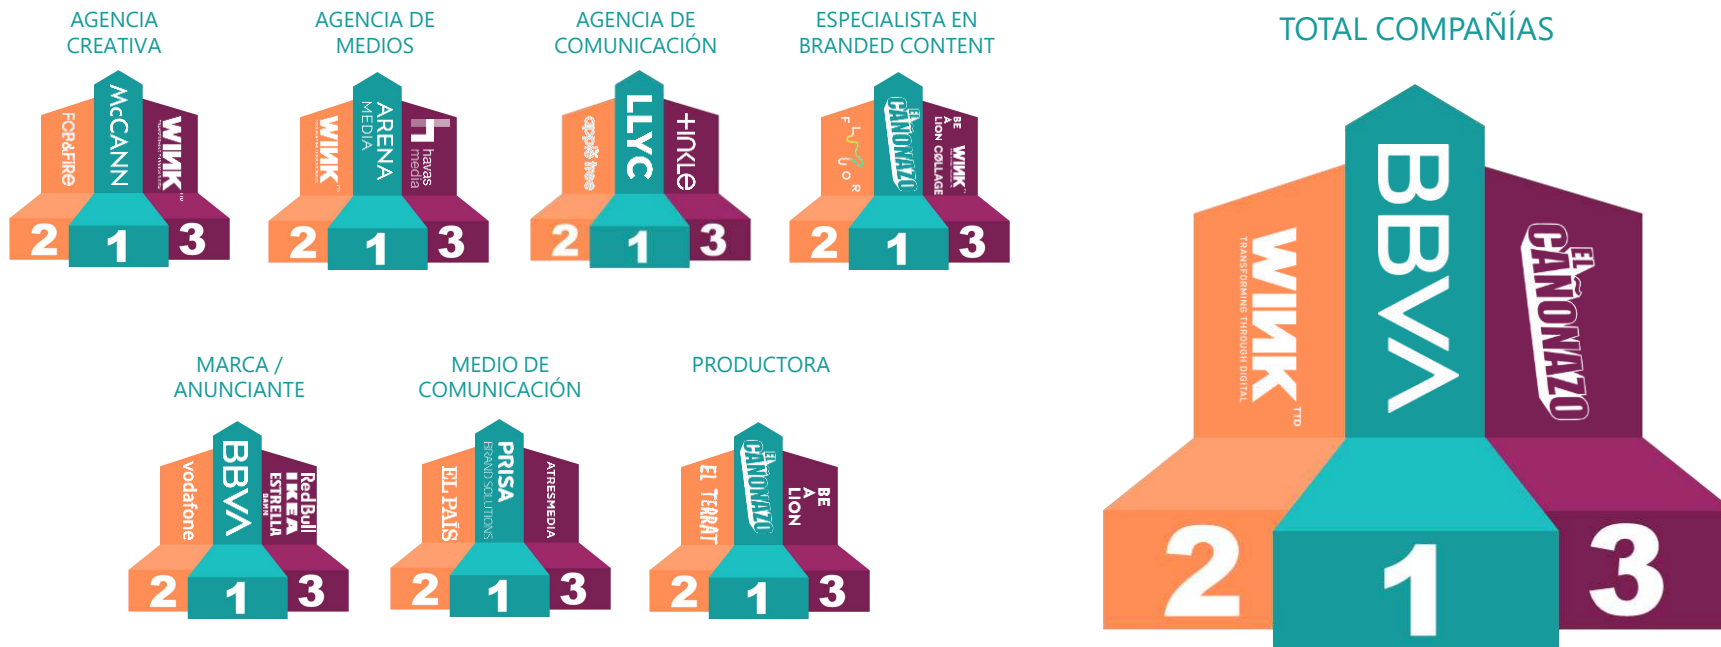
AGENCIA CREATIVA

FOR&FIRE
McCANN
WINK
2 1 3

AGENCIA DE MEDIOS

WINK
ARENA MEDIA
havas media
2 1 3

AGENCIA DE COMUNICACIÓN

apple tree
LLYC
+inkle
2 1 3

ESPECIALISTA EN BRANDED CONTENT

FLUOR
EL CAÑONAZO
BE A LION
WINK COLLAGE
2 1 3

TOTAL COMPAÑÍAS

WINK TRANSFORMING THROUGH DIGITAL
BBVA
EL CAÑONAZO
2 1 3

MARCA / ANUNCIANTE

vodafone
BBVA
RedBull IKEA ESTRELLA DAMM
2 1 3

MEDIO DE COMUNICACIÓN

EL PAÍS
PRISA BRAND SOLUTIONS
ATRESMEDIA
2 1 3

PRODUCTORA

EL TERRAT
EL CAÑONAZO
BE A LION
2 1 3